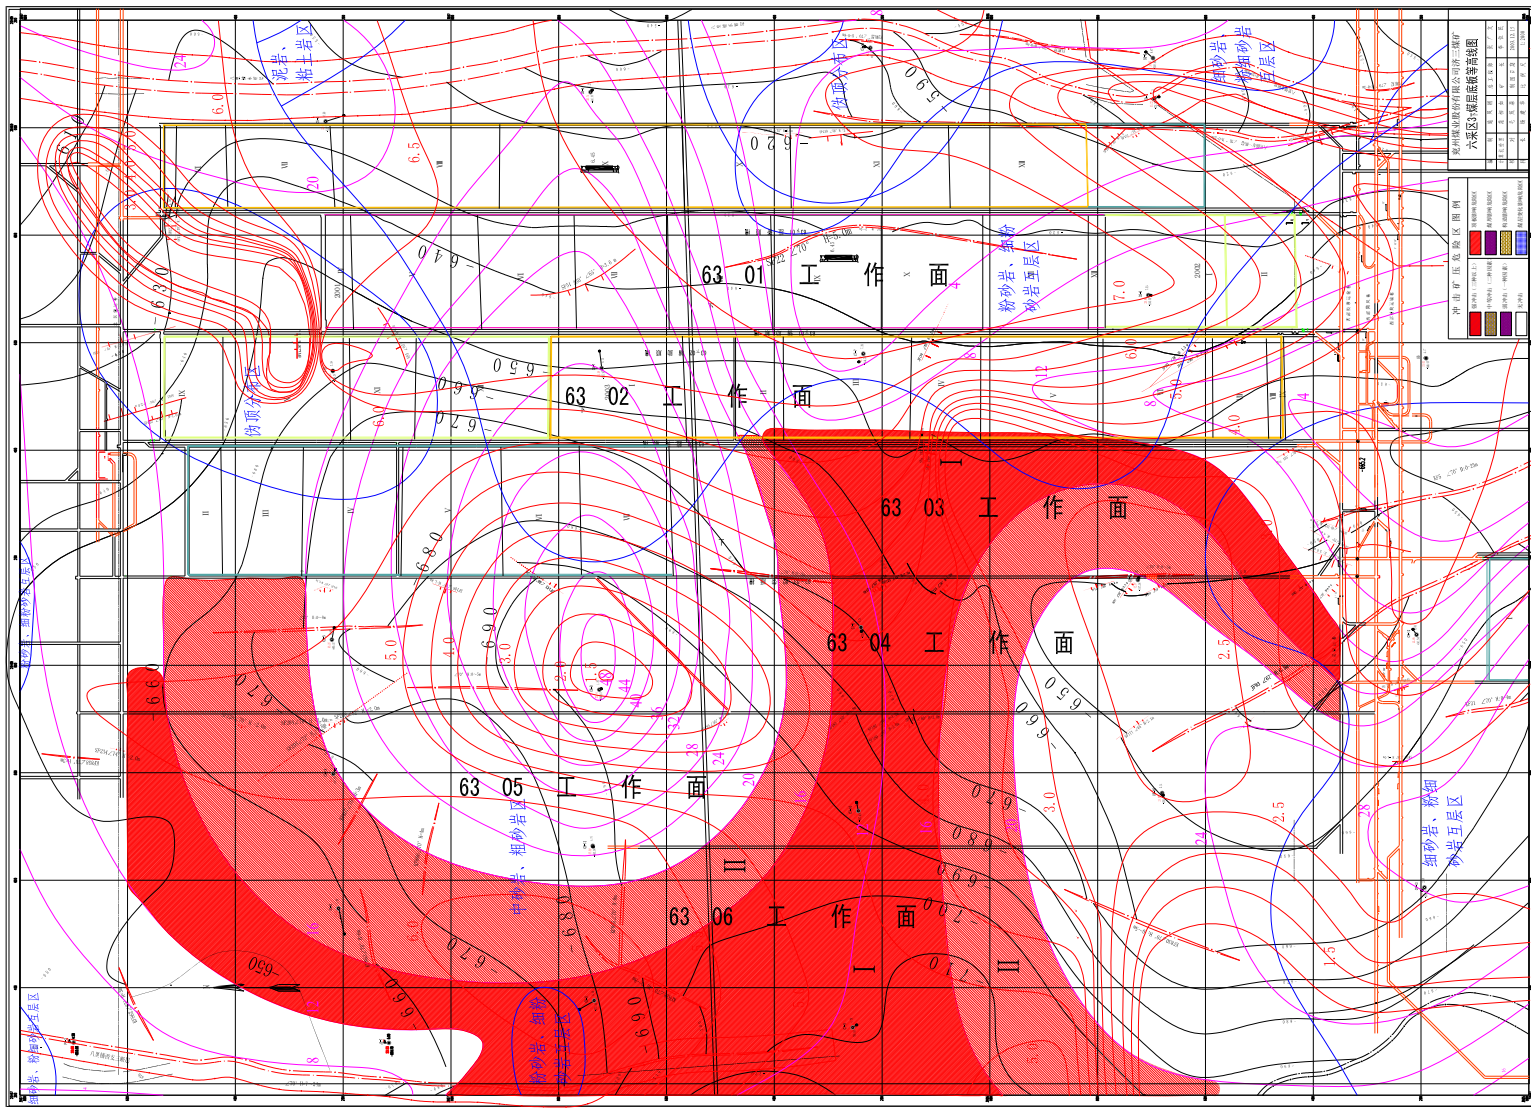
泥岩、粘土岩区

伪顶分布区

细砂岩、粉细砂岩互层区

兖州煤业股份有限公司济三煤矿
六采区3上煤层底板等高线图

冲击矿压危险区图例

63 01 工 作 面

63 02 工 作 面

63 03 工 作 面

63 04 工 作 面

63 05 工 作 面

63 06 工 作 面

粉砂岩、细砂岩互层区

伪顶分布区

中砂岩、粗砂岩区

粉砂岩、细砂岩互层区

细砂岩、粉砂岩互层区

细砂岩、粉细砂岩互层区

-620

-640

-630

-650

-660

-670

-680

-690

-610

-650

-660

-670

-680

-690

-700

-710

6.0

6.5

7.0

6.0

5.0

4.0

3.0

2.0

1.5

2.5

3.0

2.5

1.5

20

24

28

32

36

40

44

12

8

4

I

II

III